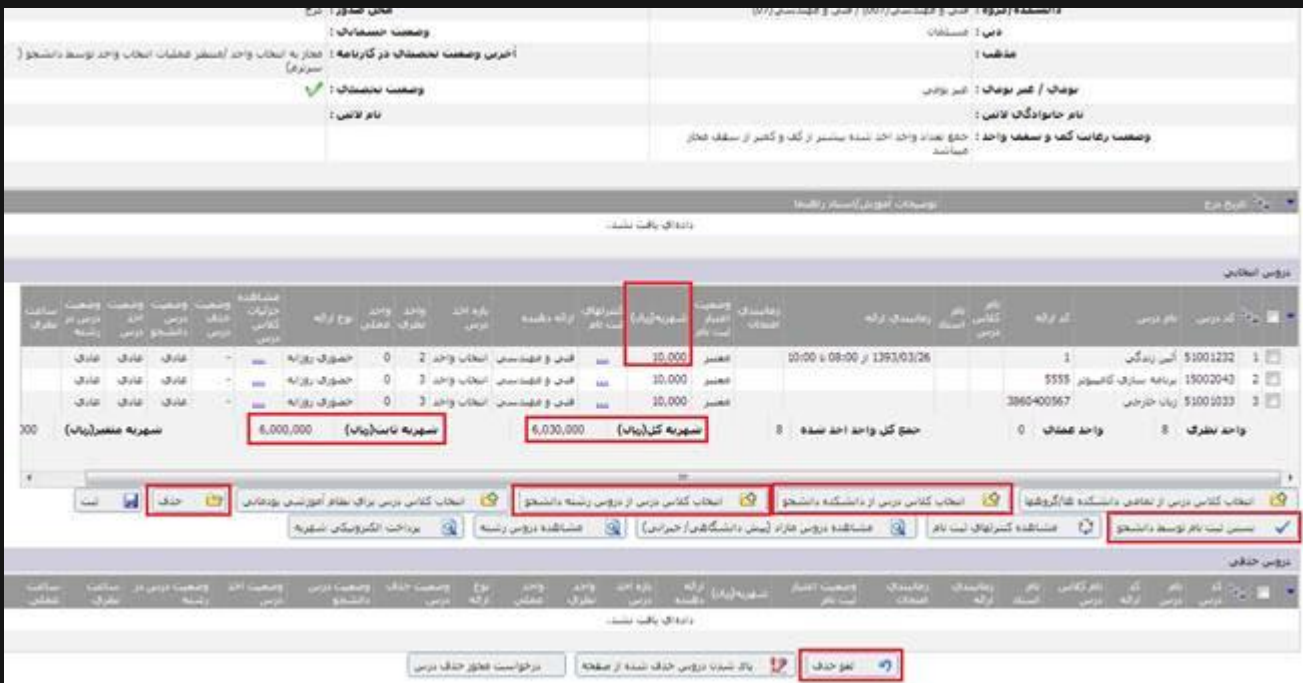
دانشکده/گروه : فنی و مهندسی
محل صدور : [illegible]
دین : مسلمان
وضعیت حسابداری :
مذهب :
آخرین وضعیت تحصیلی در کارنامه : مجاز به انتخاب واحد / منتظر عملیات انتخاب واحد توسط دانشجو ( سرترم)
بومی / غیر بومی : غیر بومی
وضعیت تحصیلی : ✓
نام خانوادگی لاتین :
نام لاتین :
وضعیت رعایت کف و سقف واحد : جمع تعداد واحد اخذ شده بیشتر از کف و کمتر از سقف مجاز میباشد

تاریخ درج | توضیحات آموزش/مسئول راهنما
داده‌ای یافت نشد.

دروس انتخابی

| | کد درس | نام درس | کد ارائه | نام کلاس درس | نام استاد | زمانبندی ارائه | زمانبندی امتحان | وضعیت اعتبار ثبت نام | شهریه(ریال) | کنترلهای ثبت نام | ارائه دهنده | نوع اخذ درس | واحد نظری | واحد عملی | نوع ارائه | مشاهده جزئیات کلاس درس | وضعیت حذف درس | وضعیت درس دانشجو | وضعیت اخذ درس | وضعیت درس در رشته | ساعت نظری |
|---|---|---|---|---|---|---|---|---|---|---|---|---|---|---|---|---|---|---|---|---|---|
| 1 | 51001232 | آیین زندگی | 1 | | | 1393/03/26 از 08:00 تا 10:00 | | معتبر | 10,000 | ... | فنی و مهندسی | انتخاب واحد | 2 | 0 | حضوری روزانه | ... | - | عادی | عادی | عادی | |
| 2 | 15002043 | برنامه سازی کامپیوتر | 5555 | | | | | معتبر | 10,000 | ... | فنی و مهندسی | انتخاب واحد | 3 | 0 | حضوری روزانه | ... | - | عادی | عادی | عادی | |
| 3 | 51001033 | زبان خارجی | 3860400567 | | | | | معتبر | 10,000 | ... | فنی و مهندسی | انتخاب واحد | 3 | 0 | حضوری روزانه | ... | - | عادی | عادی | عادی | |

واحد نظری 8 | واحد عملی 0 | جمع کل واحد اخذ شده 8 | شهریه کل(ریال) 6,030,000 | شهریه ثابت(ریال) 6,000,000 | شهریه متغیر(ریال) 000

انتخاب کلاس درس از تمامی دانشکده ها/گروهها | انتخاب کلاس درس از دانشکده دانشجو | انتخاب کلاس درس از دروس رشته دانشجو | انتخاب کلاس درس برای نظام آموزشی بودجه‌ای | حذف | ثبت
بستن ثبت نام توسط دانشجو | مشاهده کنترلهای ثبت نام | مشاهده دروس مجاز (پیش دانشگاهی/ جبرانی) | مشاهده دروس رشته | پرداخت الکترونیکی شهریه

دروس حذفی

| | کد درس | نام درس | کد ارائه | نام کلاس درس | نام استاد | زمانبندی ارائه | زمانبندی امتحان | وضعیت اعتبار ثبت نام | شهریه(ریال) | ارائه دهنده | نوع اخذ درس | واحد نظری | واحد عملی | نوع ارائه | وضعیت حذف درس | وضعیت درس دانشجو | وضعیت اخذ درس | وضعیت درس در رشته | ساعت نظری | ساعت عملی |
|---|---|---|---|---|---|---|---|---|---|---|---|---|---|---|---|---|---|---|---|---|

داده‌ای یافت نشد.

لغو حذف | پاک شدن دروس حذف شده از صفحه | درخواست مجوز حذف درس